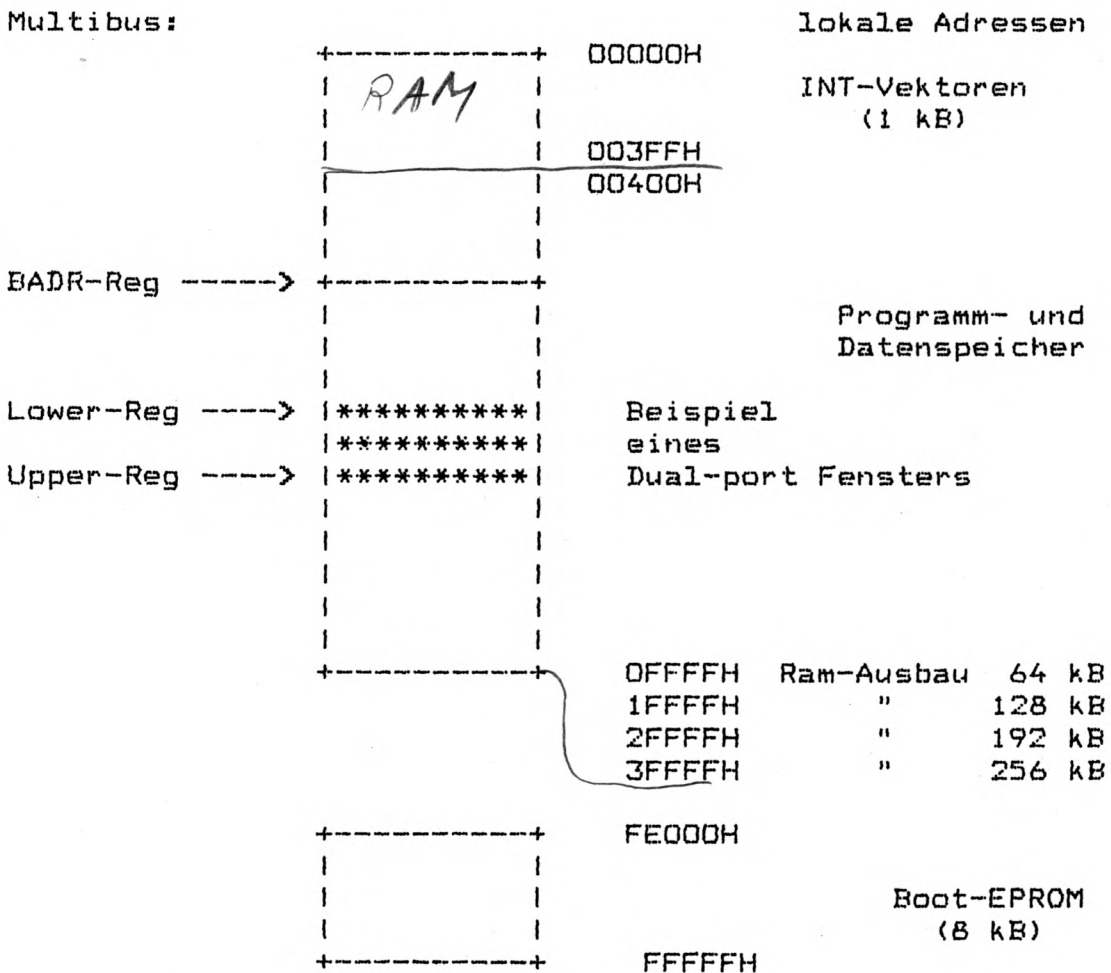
Multibus:

lokale Adressen

RAM

00000H

INT-Vektoren (1 kB)

003FFH

00400H

BADR-Reg ----->

Programm- und Datenspeicher

Lower-Reg ----> |**********|

|**********|

Upper-Reg ----> |**********|

Beispiel eines Dual-port Fensters

0FFFFH Ram-Ausbau 64 kB

1FFFFH " 128 kB

2FFFFH " 192 kB

3FFFFH " 256 kB

FE000H

Boot-EPROM (8 kB)

FFFFFH